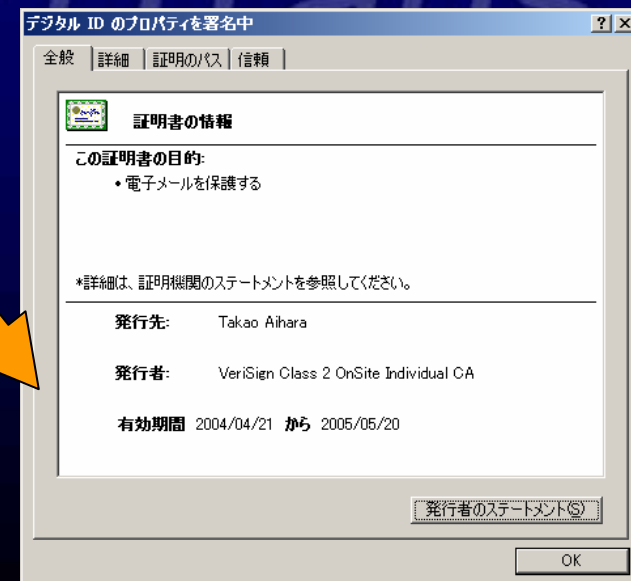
デジタル ID のプロパティを署名中

?
×

全般
詳細
証明のパス
信頼

証明書の情報

この証明書の目的:
• 電子メールを保護する

*詳細は、証明機関のステートメントを参照してください。

発行先: Takao Aihara

発行者: VeriSign Class 2 OnSite Individual CA

有効期間 2004/04/21 から 2005/05/20

発行者のステートメント(S)

OK